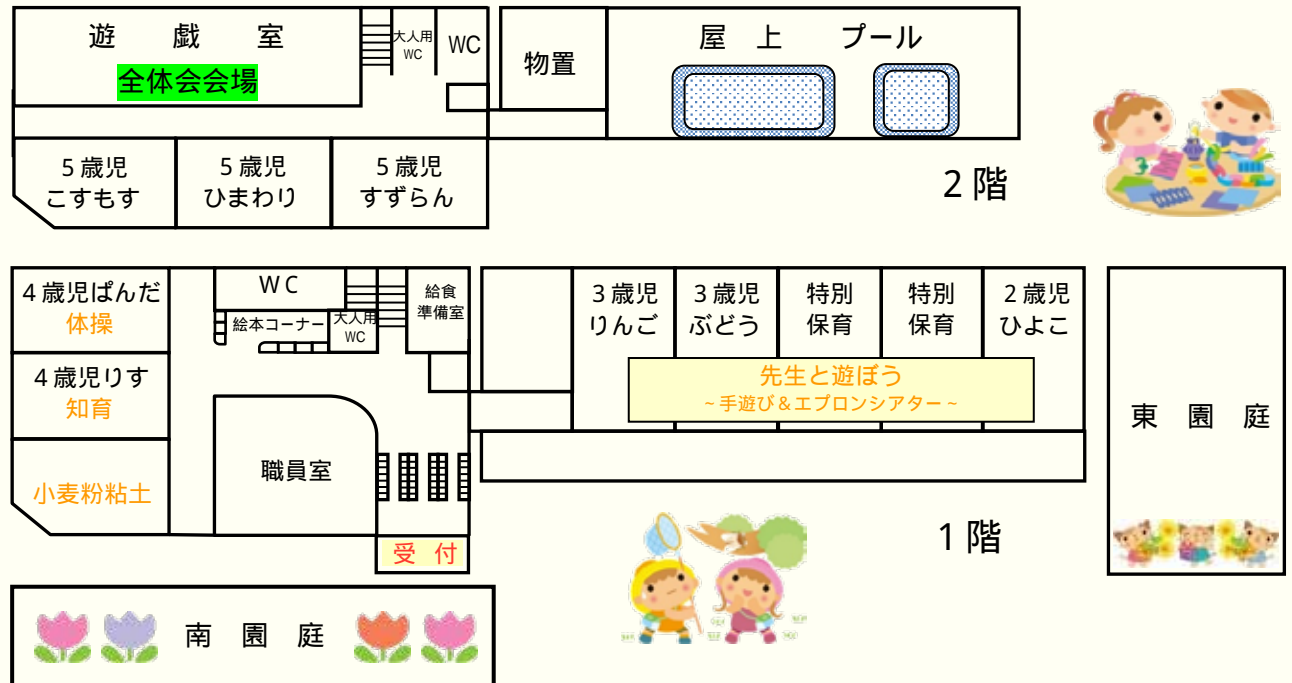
遊　戯　室
全体会会場
大人用 WC
WC
物置
屋　上　プール
5歳児 こすもす
5歳児 ひまわり
5歳児 すずらん
2階

4歳児ぱんだ
体操
WC
給食 準備室
3歳児 りんご
3歳児 ぶどう
特別 保育
特別 保育
2歳児 ひよこ
絵本コーナー
大人用 WC
先生と遊ぼう
~手遊び＆エプロンシアター~
4歳児りす
知育
職員室
東　園　庭
小麦粉粘土
受　付
1階
南　園　庭